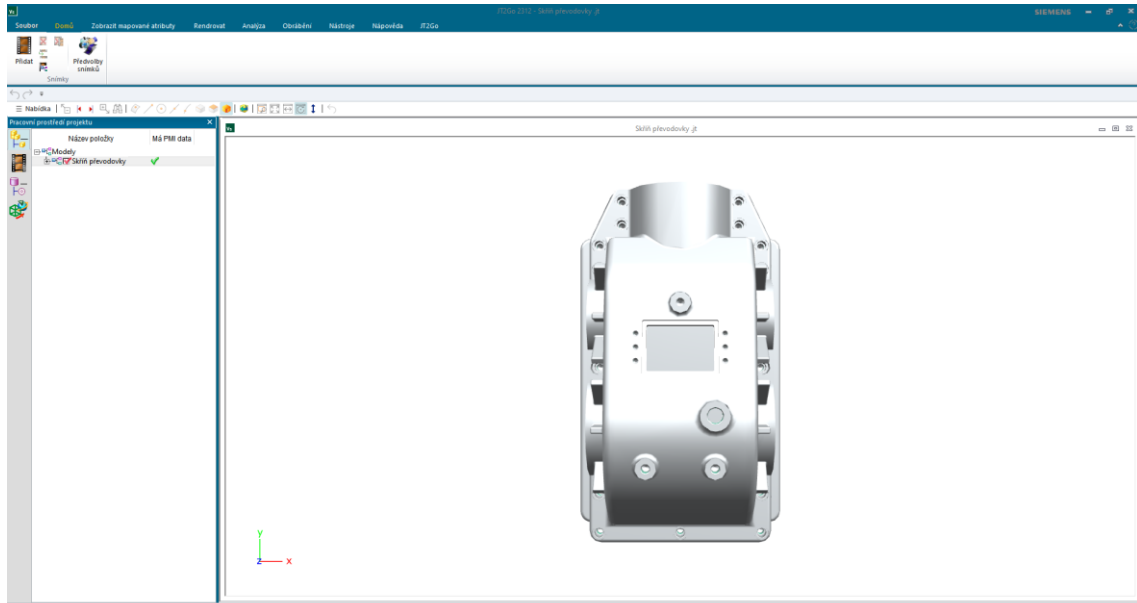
JT2Go 2312 - Skříň převodovky .jt

SIEMENS

Soubor Domů Zobrazit mapované atributy Rendrovat Analýza Obrábění Nástroje Nápověda JT2Go

Přidat

Předvolby snímků

Snímky

≡ Nabídka

Pracovní prostředí projektu

Název položky

Má PMI data

Modely

Skříň převodovky

Skříň převodovky .jt

y

z

x